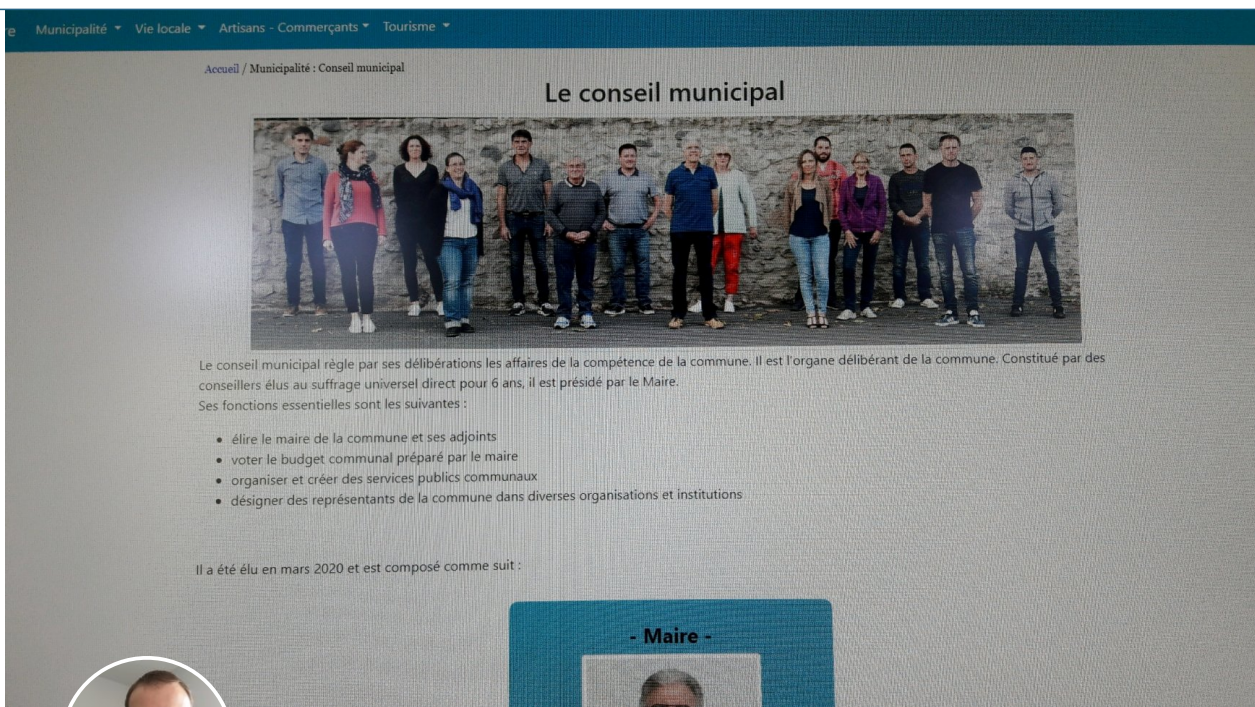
e Municipalité ▾ Vie locale ▾ Artisans - Commerçants ▾ Tourisme ▾

Accueil / Municipalité : Conseil municipal

Le conseil municipal

Le conseil municipal règle par ses délibérations les affaires de la compétence de la commune. Il est l'organe délibérant de la commune. Constitué par des conseillers élus au suffrage universel direct pour 6 ans, il est présidé par le Maire.
Ses fonctions essentielles sont les suivantes :

- élire le maire de la commune et ses adjoints
- voter le budget communal préparé par le maire
- organiser et créer des services publics communaux
- désigner des représentants de la commune dans diverses organisations et institutions

Il a été élu en mars 2020 et est composé comme suit :

- Maire -